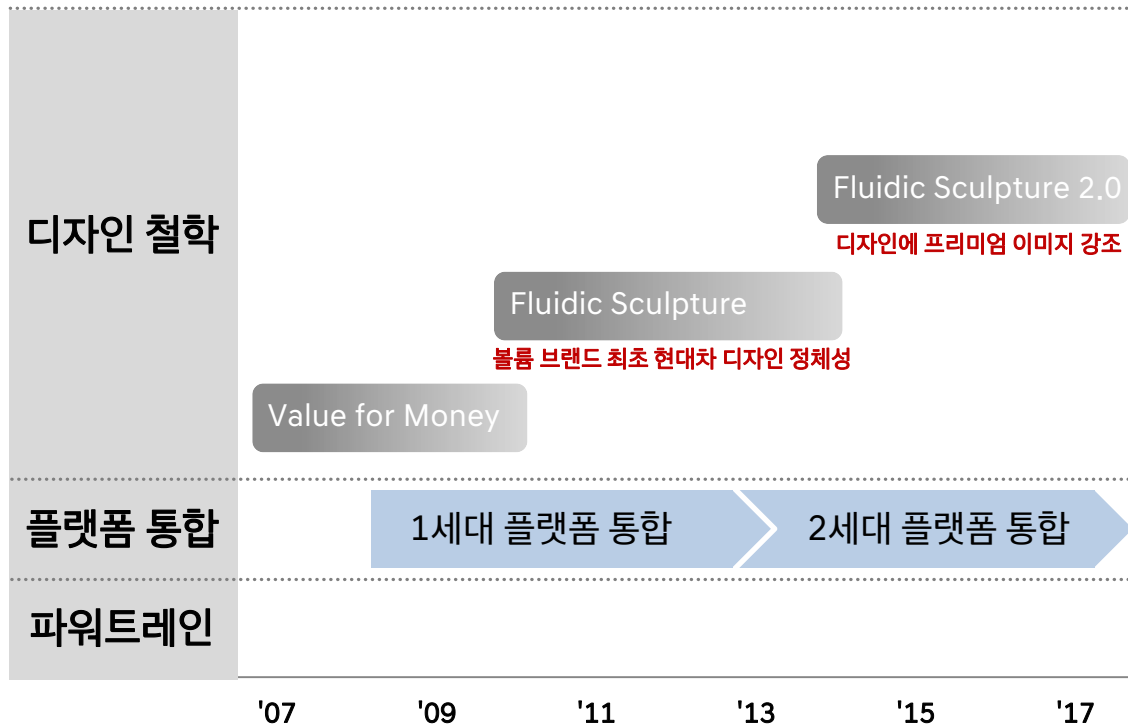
디자인 철학

Fluidic Sculpture 2.0
디자인에 프리미엄 이미지 강조

Fluidic Sculpture
볼륨 브랜드 최초 현대차 디자인 정체성

Value for Money

플랫폼 통합

1세대 플랫폼 통합

2세대 플랫폼 통합

파워트레인

'07 '09 '11 '13 '15 '17